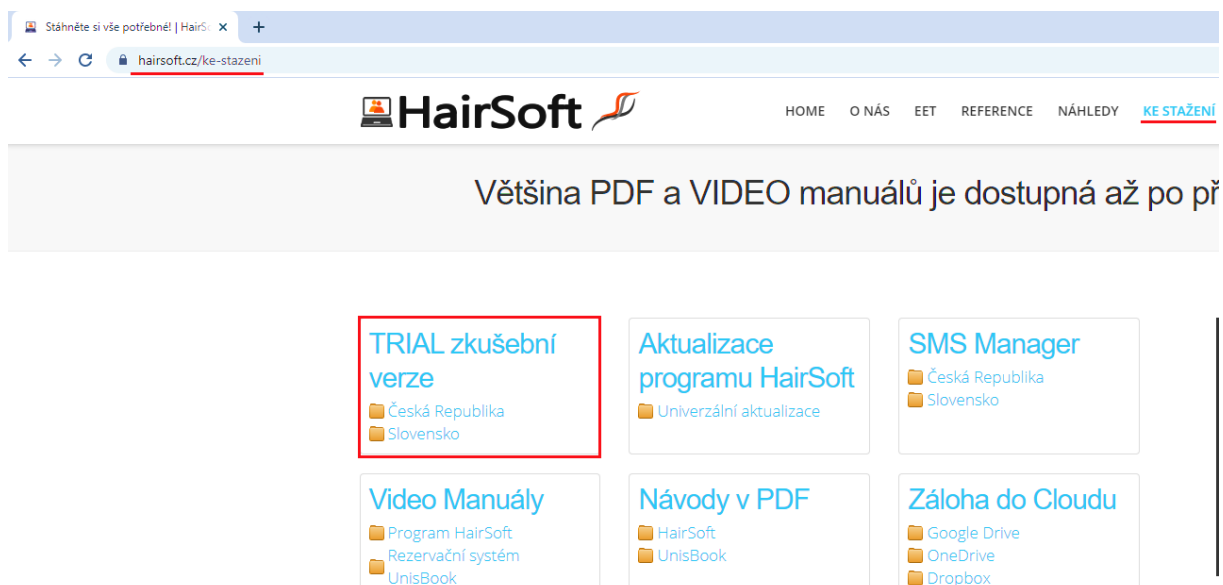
Stáhněte si vše potřebné! | HairS ×

+

hairsoft.cz/ke-stazeni

HairSoft

HOME O NÁS EET REFERENCE NÁHLEDY KE STAŽENÍ

Většina PDF a VIDEO manuálů je dostupná až po př

TRIAL zkušební verze
Česká Republika
Slovensko

Aktualizace programu HairSoft
Univerzální aktualizace

SMS Manager
Česká Republika
Slovensko

Video Manuály
Program HairSoft
Rezervační systém UnisBook

Návody v PDF
HairSoft
UnisBook

Záloha do Cloudu
Google Drive
OneDrive
Dropbox